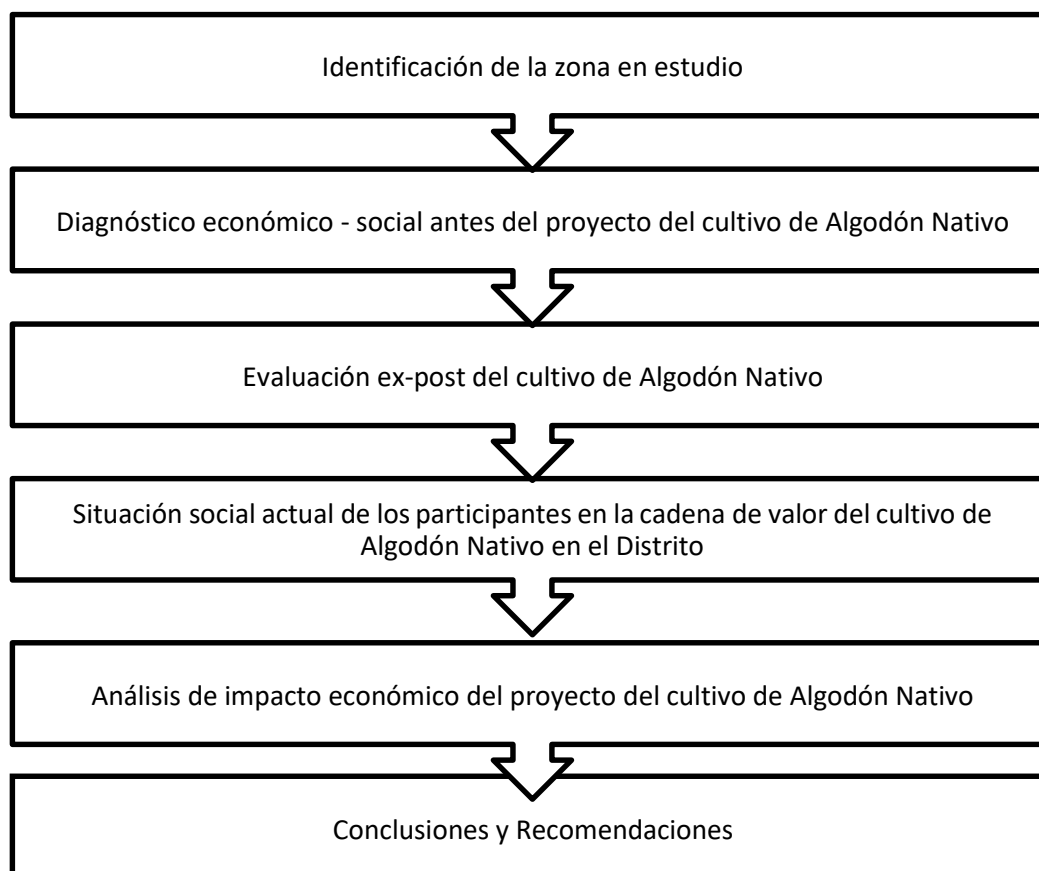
Identificación de la zona en estudio

Diagnóstico económico - social antes del proyecto del cultivo de Algodón Nativo

Evaluación ex-post del cultivo de Algodón Nativo

Situación social actual de los participantes en la cadena de valor del cultivo de Algodón Nativo en el Distrito

Análisis de impacto económico del proyecto del cultivo de Algodón Nativo

Conclusiones y Recomendaciones